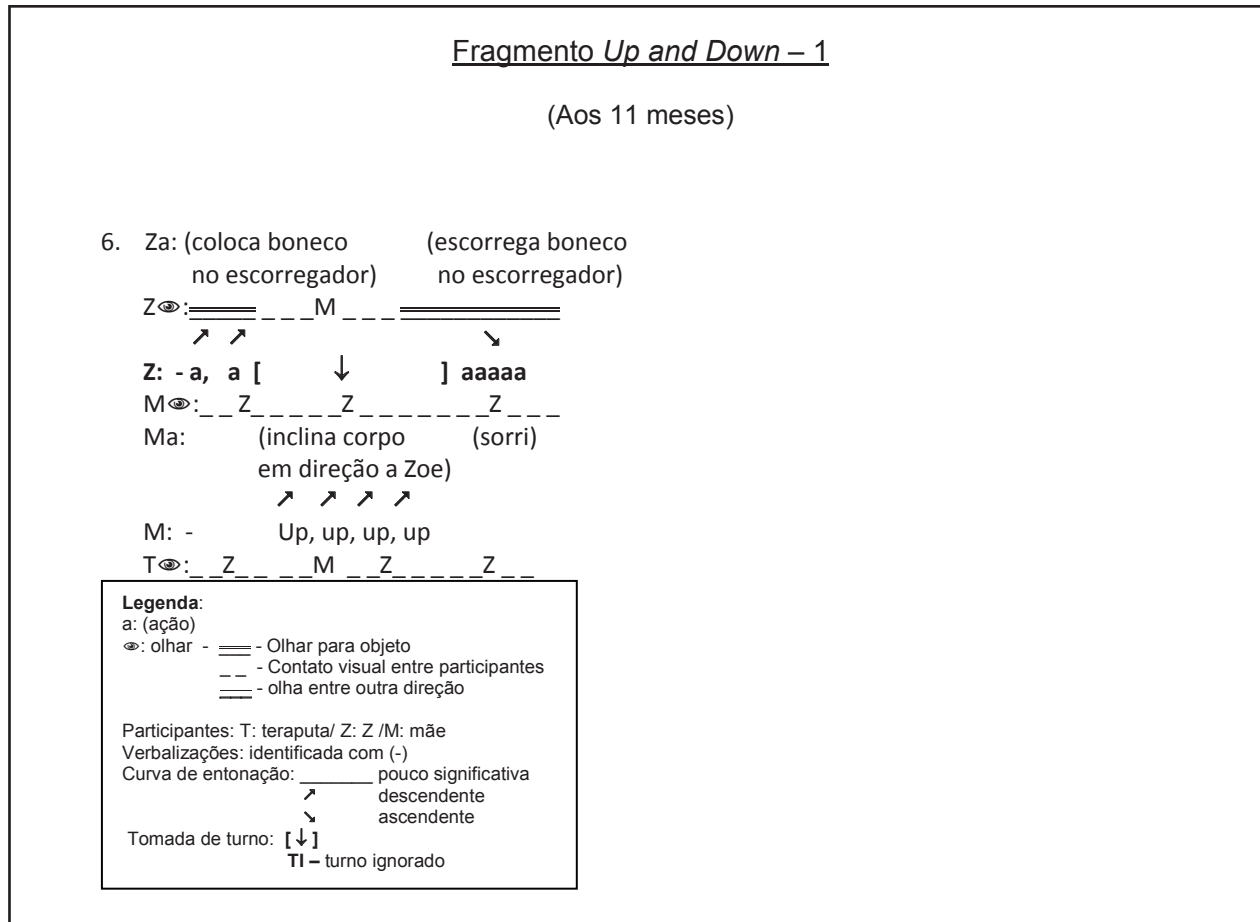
Fragmento *Up and Down* – 1

(Aos 11 meses)

6. Za: (coloca boneco no escorregador) (escorrega boneco no escorregador)
Z👁: ═══ _ _ _M _ _ _ ═══════
↗ ↗ ↘
**Z: - a, a [ ↓ ] aaaaa**
M👁: _ _Z_ _ _ _ _Z _ _ _ _ _ _ _Z _ _ _
Ma: (inclina corpo em direção a Zoe) (sorri)
↗ ↗ ↗ ↗
M: - Up, up, up, up
T👁: _ _Z_ _ _ _M _ _Z_ _ _ _ _Z _ _

**Legenda**:
a: (ação)
👁: olhar - ═══ - Olhar para objeto
_ _ - Contato visual entre participantes
═══ - olha entre outra direção

Participantes: T: teraputa/ Z: Z /M: mãe
Verbalizações: identificada com (-)
Curva de entonação: _______ pouco significativa
↗ descendente
↘ ascendente
Tomada de turno: **[ ↓ ]**
**TI –** turno ignorado